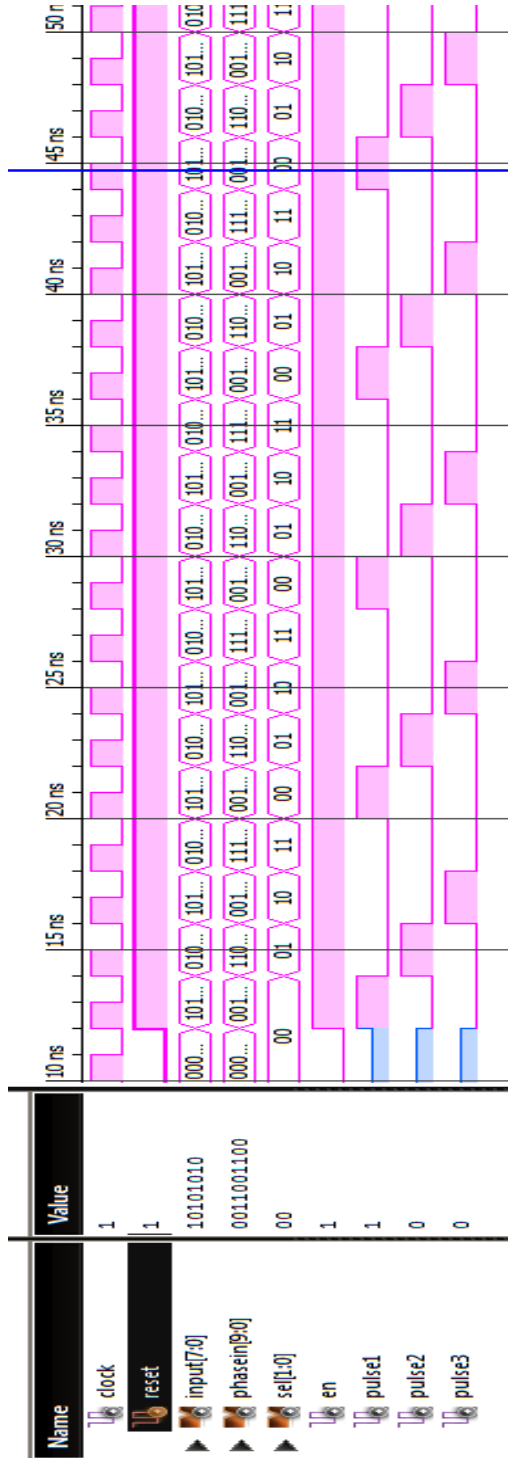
| Name | Value |
|---|---|
| clock | 1 |
| reset | 1 |
| input[7:0] | 10101010 |
| phasein[9:0] | 0011001100 |
| sel[1:0] | 00 |
| en | 1 |
| pulse1 | 1 |
| pulse2 | 0 |
| pulse3 | 0 |

10 ns
15 ns
20 ns
25 ns
30 ns
35 ns
40 ns
45 ns
50 n

000... 101... 010... 101... 010... 101... 010... 101... 010... 101... 010... 101... 010... 101... 010... 101... 010... 101... 010... 101... 010... 101... 010

000... 001... 110... 001... 111... 001... 110... 001... 111... 001... 110... 001... 111... 001... 110... 001... 111... 001... 110... 001... 111

00 01 10 11 00 01 10 11 00 01 10 11 00 01 10 11 00 01 10 11